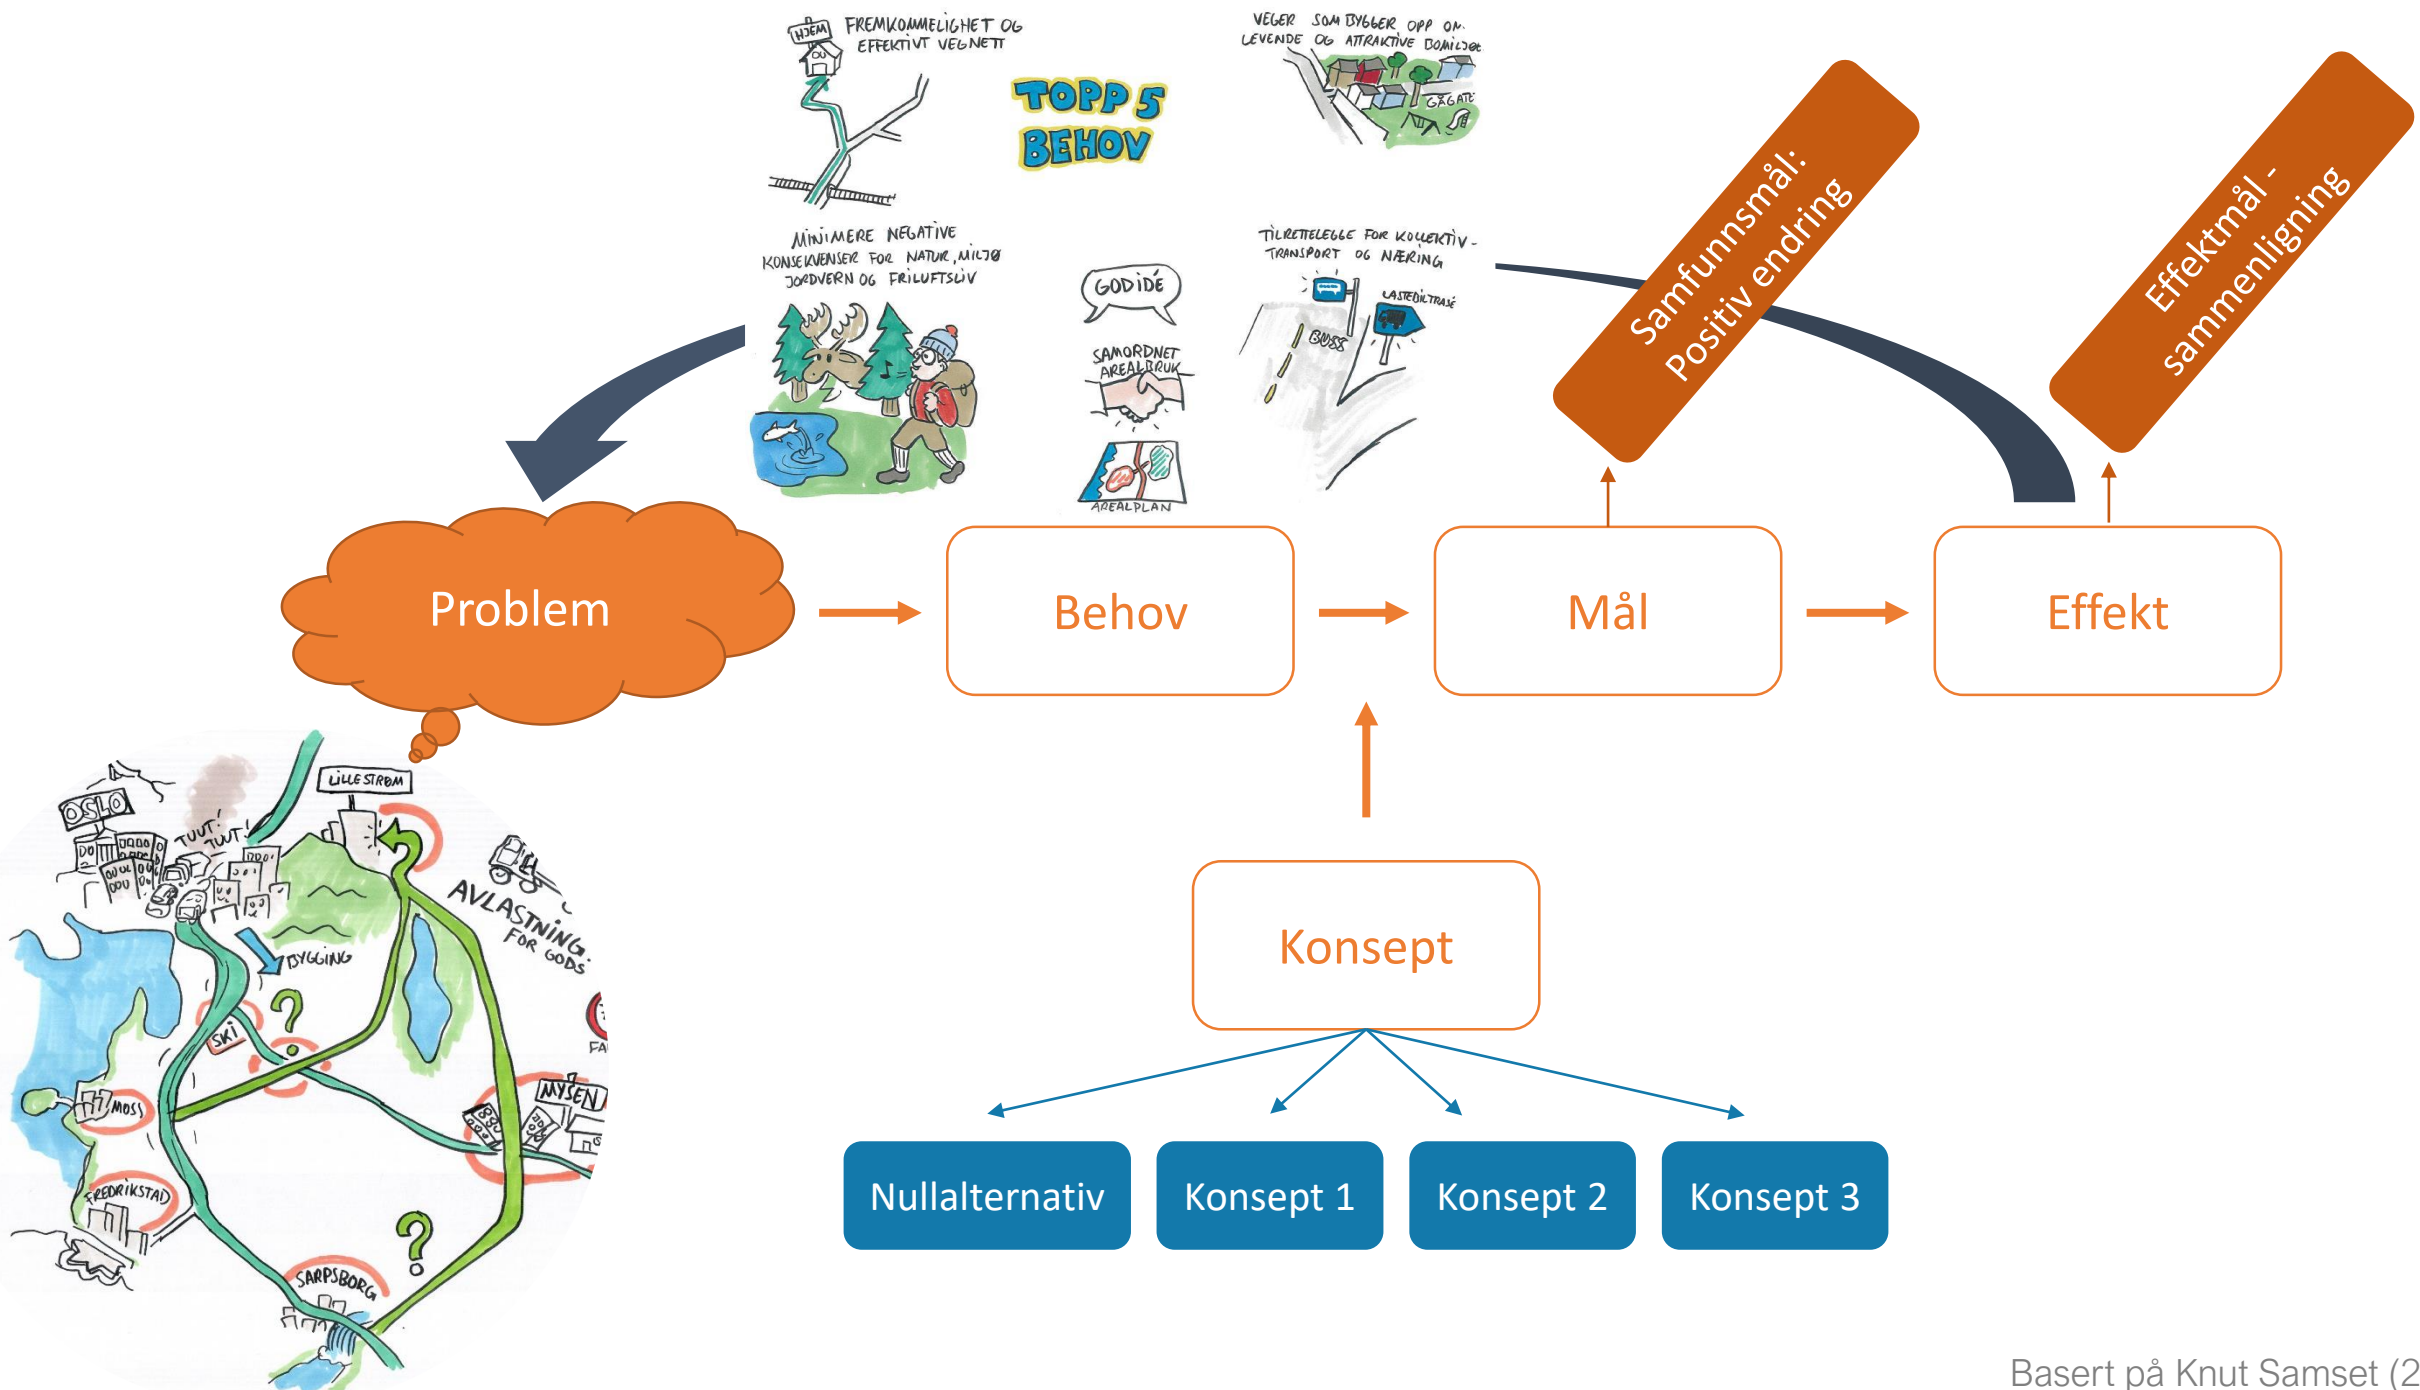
HJEM

FREMKOMMELIGHET OG EFFEKTIVT VEGNETT

TOPP 5 BEHOV

VEGER SOM BYGGER OPP OM LEVENDE OG ATTRAKTIVE DOMILJØER

GÅGATE

MINIMERE NEGATIVE KONSEKVENSER FOR NATUR, MILJØ JORDVERN OG FRILUFTSLIV

GOD IDÉ

SAMORDNET AREALBRUK

AREALPLAN

TILRETTELEGGE FOR KOLLEKTIVTRANSPORT OG NÆRING

BUSS

LASTEBILTRASÉ

Samfunnsmål: Positiv endring

Effektmål - sammenligning

Problem

Behov

Mål

Effekt

Konsept

Nullalternativ

Konsept 1

Konsept 2

Konsept 3

OSLO

TUUT TUUT

LILLESTRØM

AVLASTNING FOR GODS

BYGGING

SKI

MOSS

MYSEN

FREDRIKSTAD

SARPSBORG

FA

Basert på Knut Samset (2